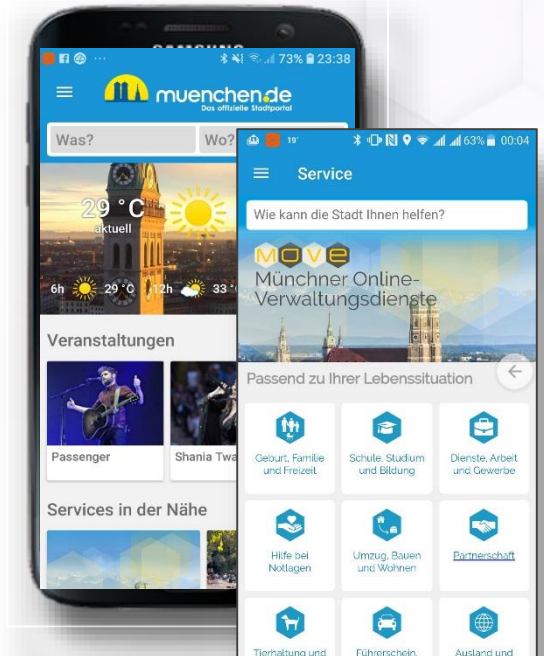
SAMSUNG

73% 23:38

muenchen.de
Das offizielle Stadtportal

Was?

Wo?

29 °C
aktuell

6h 29 °C 12h 33 °

Veranstaltungen

Passenger

Shania Twa

Services in der Nähe

19° 63% 00:04

Service

Wie kann die Stadt Ihnen helfen?

MOVE
Münchner Online-Verwaltungsdienste

Passend zu Ihrer Lebenssituation

Geburt, Familie und Freizeit

Schule, Studium und Bildung

Dienste, Arbeit und Gewerbe

Hilfe bei Notlagen

Umzug, Bauen und Wohnen

Partnerschaft

Tierhaltung und

Führerschein,

Ausland und